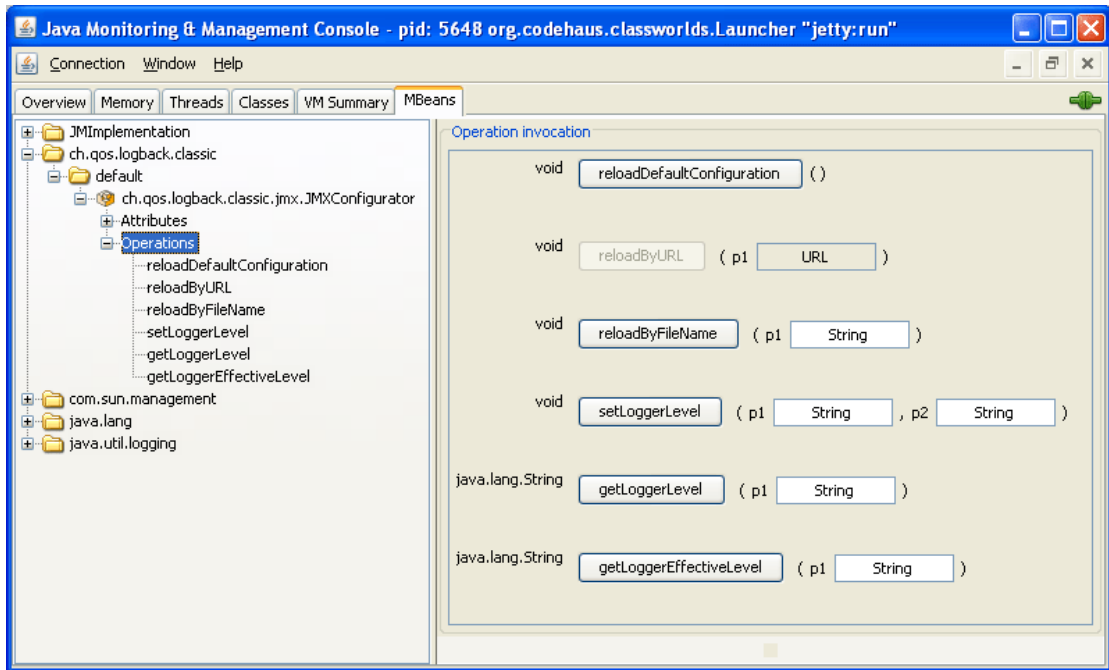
Java Monitoring & Management Console - pid: 5648 org.codehaus.classworlds.Launcher "jetty:run"

Connection Window Help

Overview Memory Threads Classes VM Summary MBeans

JMImplementation
ch.qos.logback.classic
default
ch.qos.logback.classic.jmx.JMXConfigurator
Attributes
Operations
reloadDefaultConfiguration
reloadByURL
reloadByFileName
setLoggerLevel
getLoggerLevel
getLoggerEffectiveLevel
com.sun.management
java.lang
java.util.logging

Operation invocation

void reloadDefaultConfiguration ( )

void reloadByURL ( p1 URL )

void reloadByFileName ( p1 String )

void setLoggerLevel ( p1 String , p2 String )

java.lang.String getLoggerLevel ( p1 String )

java.lang.String getLoggerEffectiveLevel ( p1 String )